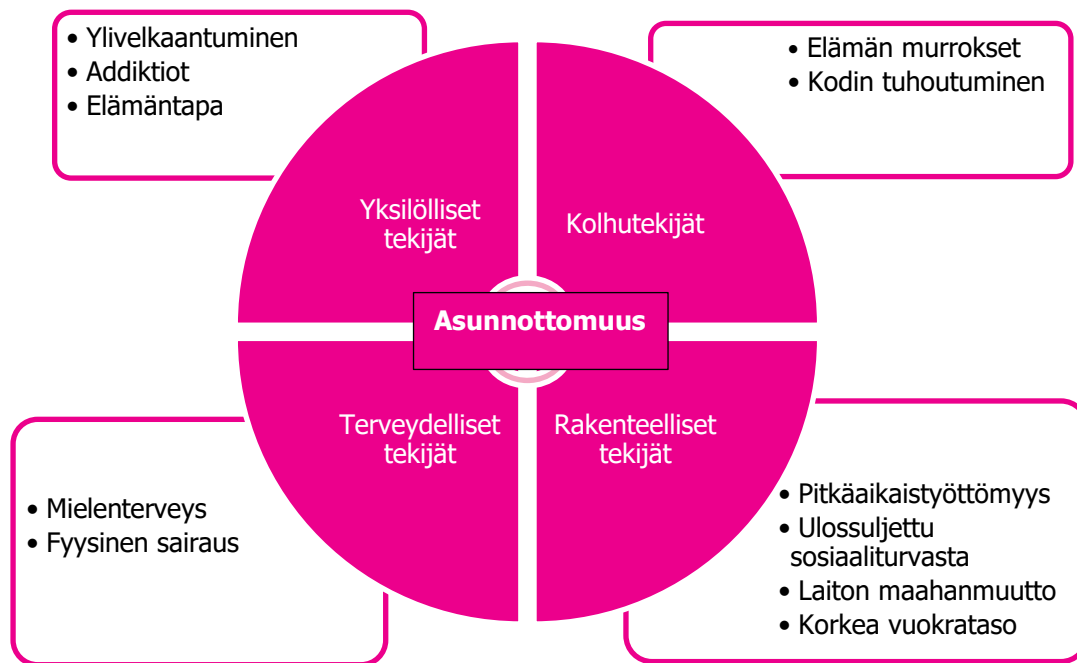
• Ylivelkaantuminen
• Addiktiot
• Elämäntapa

• Elämän murrokset
• Kodin tuhoutuminen

Yksilölliset tekijät

Kolhutekijät

Asunnottomuus

Terveydelliset tekijät

Rakenteelliset tekijät

• Mielenterveys
• Fyysinen sairaus

• Pitkäaikaistyöttömyys
• Ulossuljettu sosiaaliturvasta
• Laiton maahanmuutto
• Korkea vuokrataso